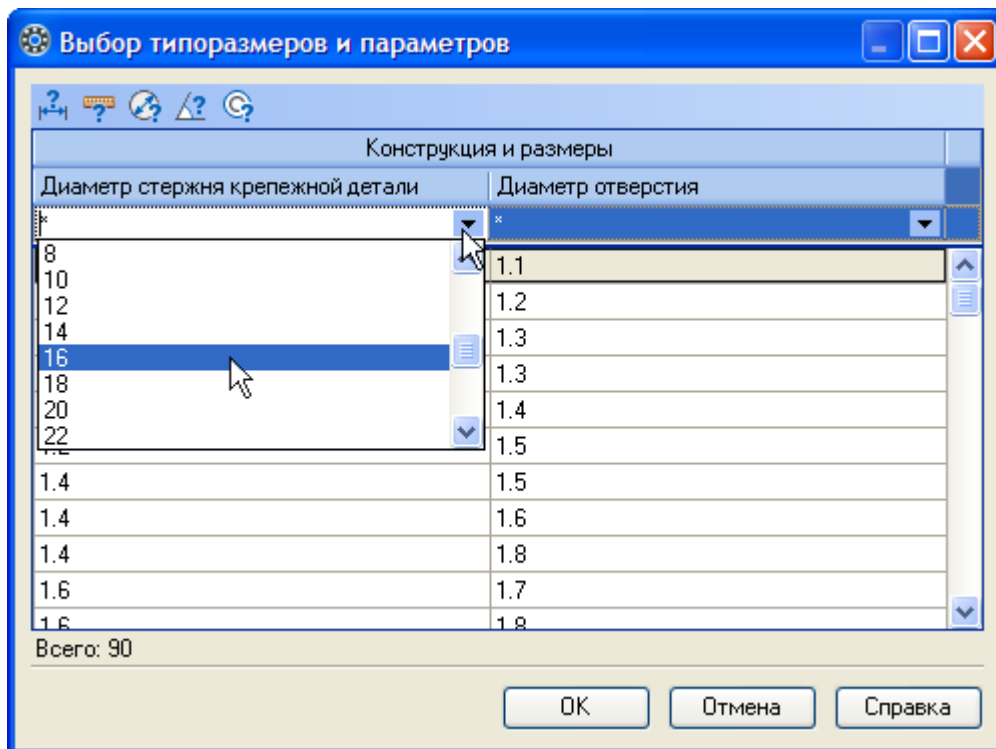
Выбор типоразмеров и параметров

Конструкция и размеры

| Диаметр стержня крепежной детали | Диаметр отверстия |
|---|---|
| * | * |
| 8 | 1.1 |
| 10 | 1.2 |
| 12 | 1.3 |
| 14 | 1.3 |
| 16 | 1.4 |
| 18 | 1.5 |
| 20 | 1.5 |
| 22 | 1.6 |
| 1.4 | 1.5 |
| 1.4 | 1.6 |
| 1.4 | 1.8 |
| 1.6 | 1.7 |
| 1.6 | 1.8 |

Всего: 90

OK Отмена Справка